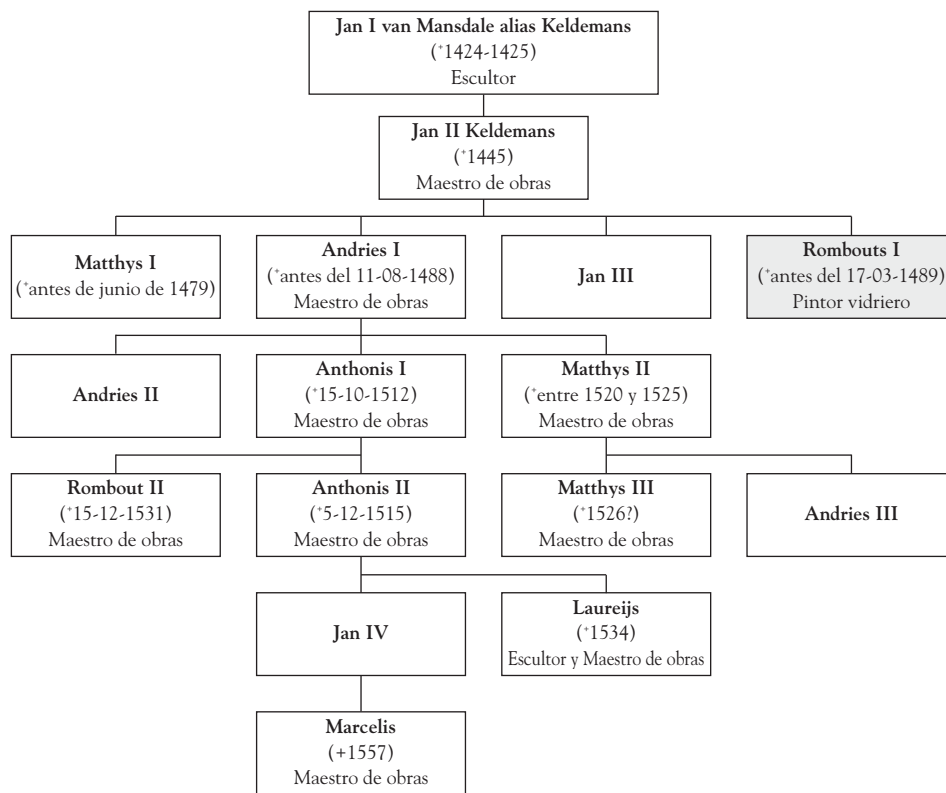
**Jan I van Mansdale alias Keldemans**
(*1424-1425)
Escultor

**Jan II Keldemans**
(*1445)
Maestro de obras

**Matthys I**
(*antes de junio de 1479)

**Andries I**
(*antes del 11-08-1488)
Maestro de obras

**Jan III**

**Rombouts I**
(*antes del 17-03-1489)
Pintor vidriero

**Andries II**

**Anthonis I**
(*15-10-1512)
Maestro de obras

**Matthys II**
(*entre 1520 y 1525)
Maestro de obras

**Rombout II**
(*15-12-1531)
Maestro de obras

**Anthonis II**
(*5-12-1515)
Maestro de obras

**Matthys III**
(*1526?)
Maestro de obras

**Andries III**

**Jan IV**

**Laureijs**
(*1534)
Escultor y Maestro de obras

**Marcelis**
(+1557)
Maestro de obras